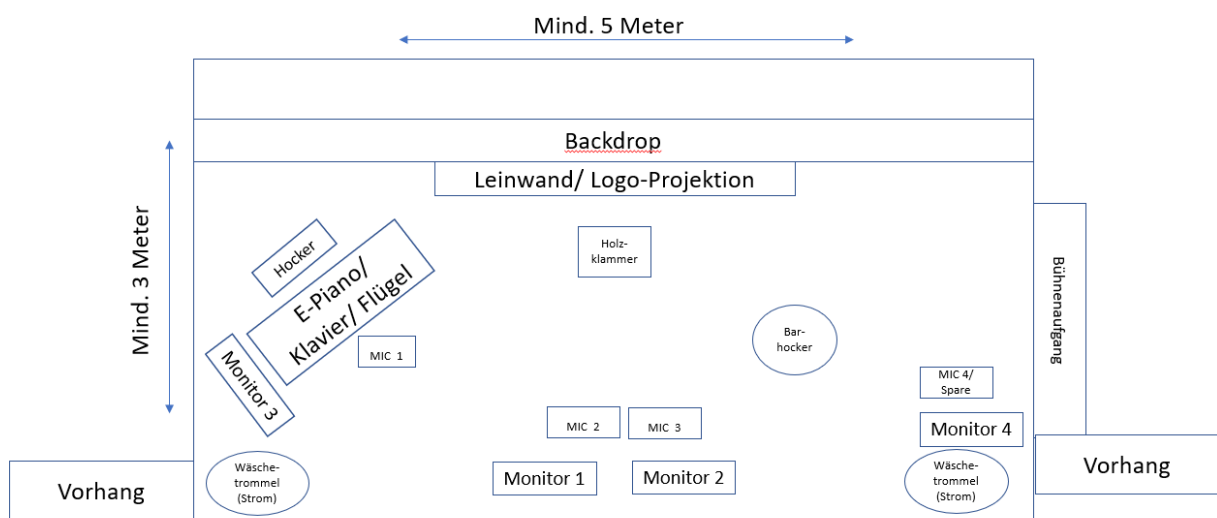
Mind. 5 Meter

Backdrop

Leinwand/ Logo-Projektion

Mind. 3 Meter

Hocker

E-Piano/ Klavier/ Flügel

Holzklammer

Bühnenaufgang

Barhocker

MIC 1

Monitor 3

MIC 4/ Spare

MIC 2

MIC 3

Monitor 4

Wäschetrommel (Strom)

Monitor 1

Monitor 2

Wäschetrommel (Strom)

Vorhang

Vorhang